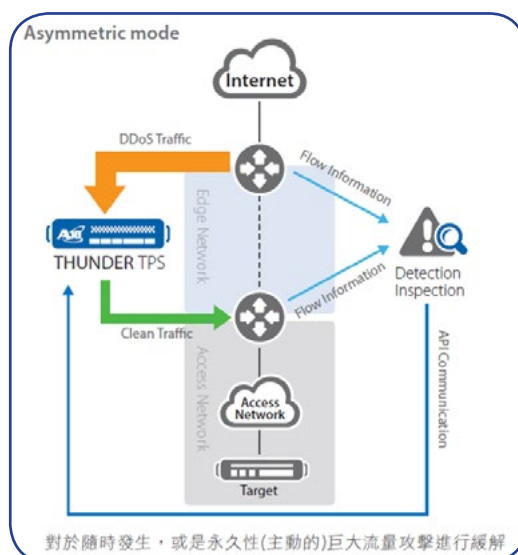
Asymmetric mode

Internet

DDoS Traffic

Flow Information

Edge Network

A10

THUNDER TPS

Detection Inspection

Flow Information

Clean Traffic

Access Network

API Communication

Access Network

Target

對於隨時發生，或是永久性(主動的)巨大流量攻擊進行緩解